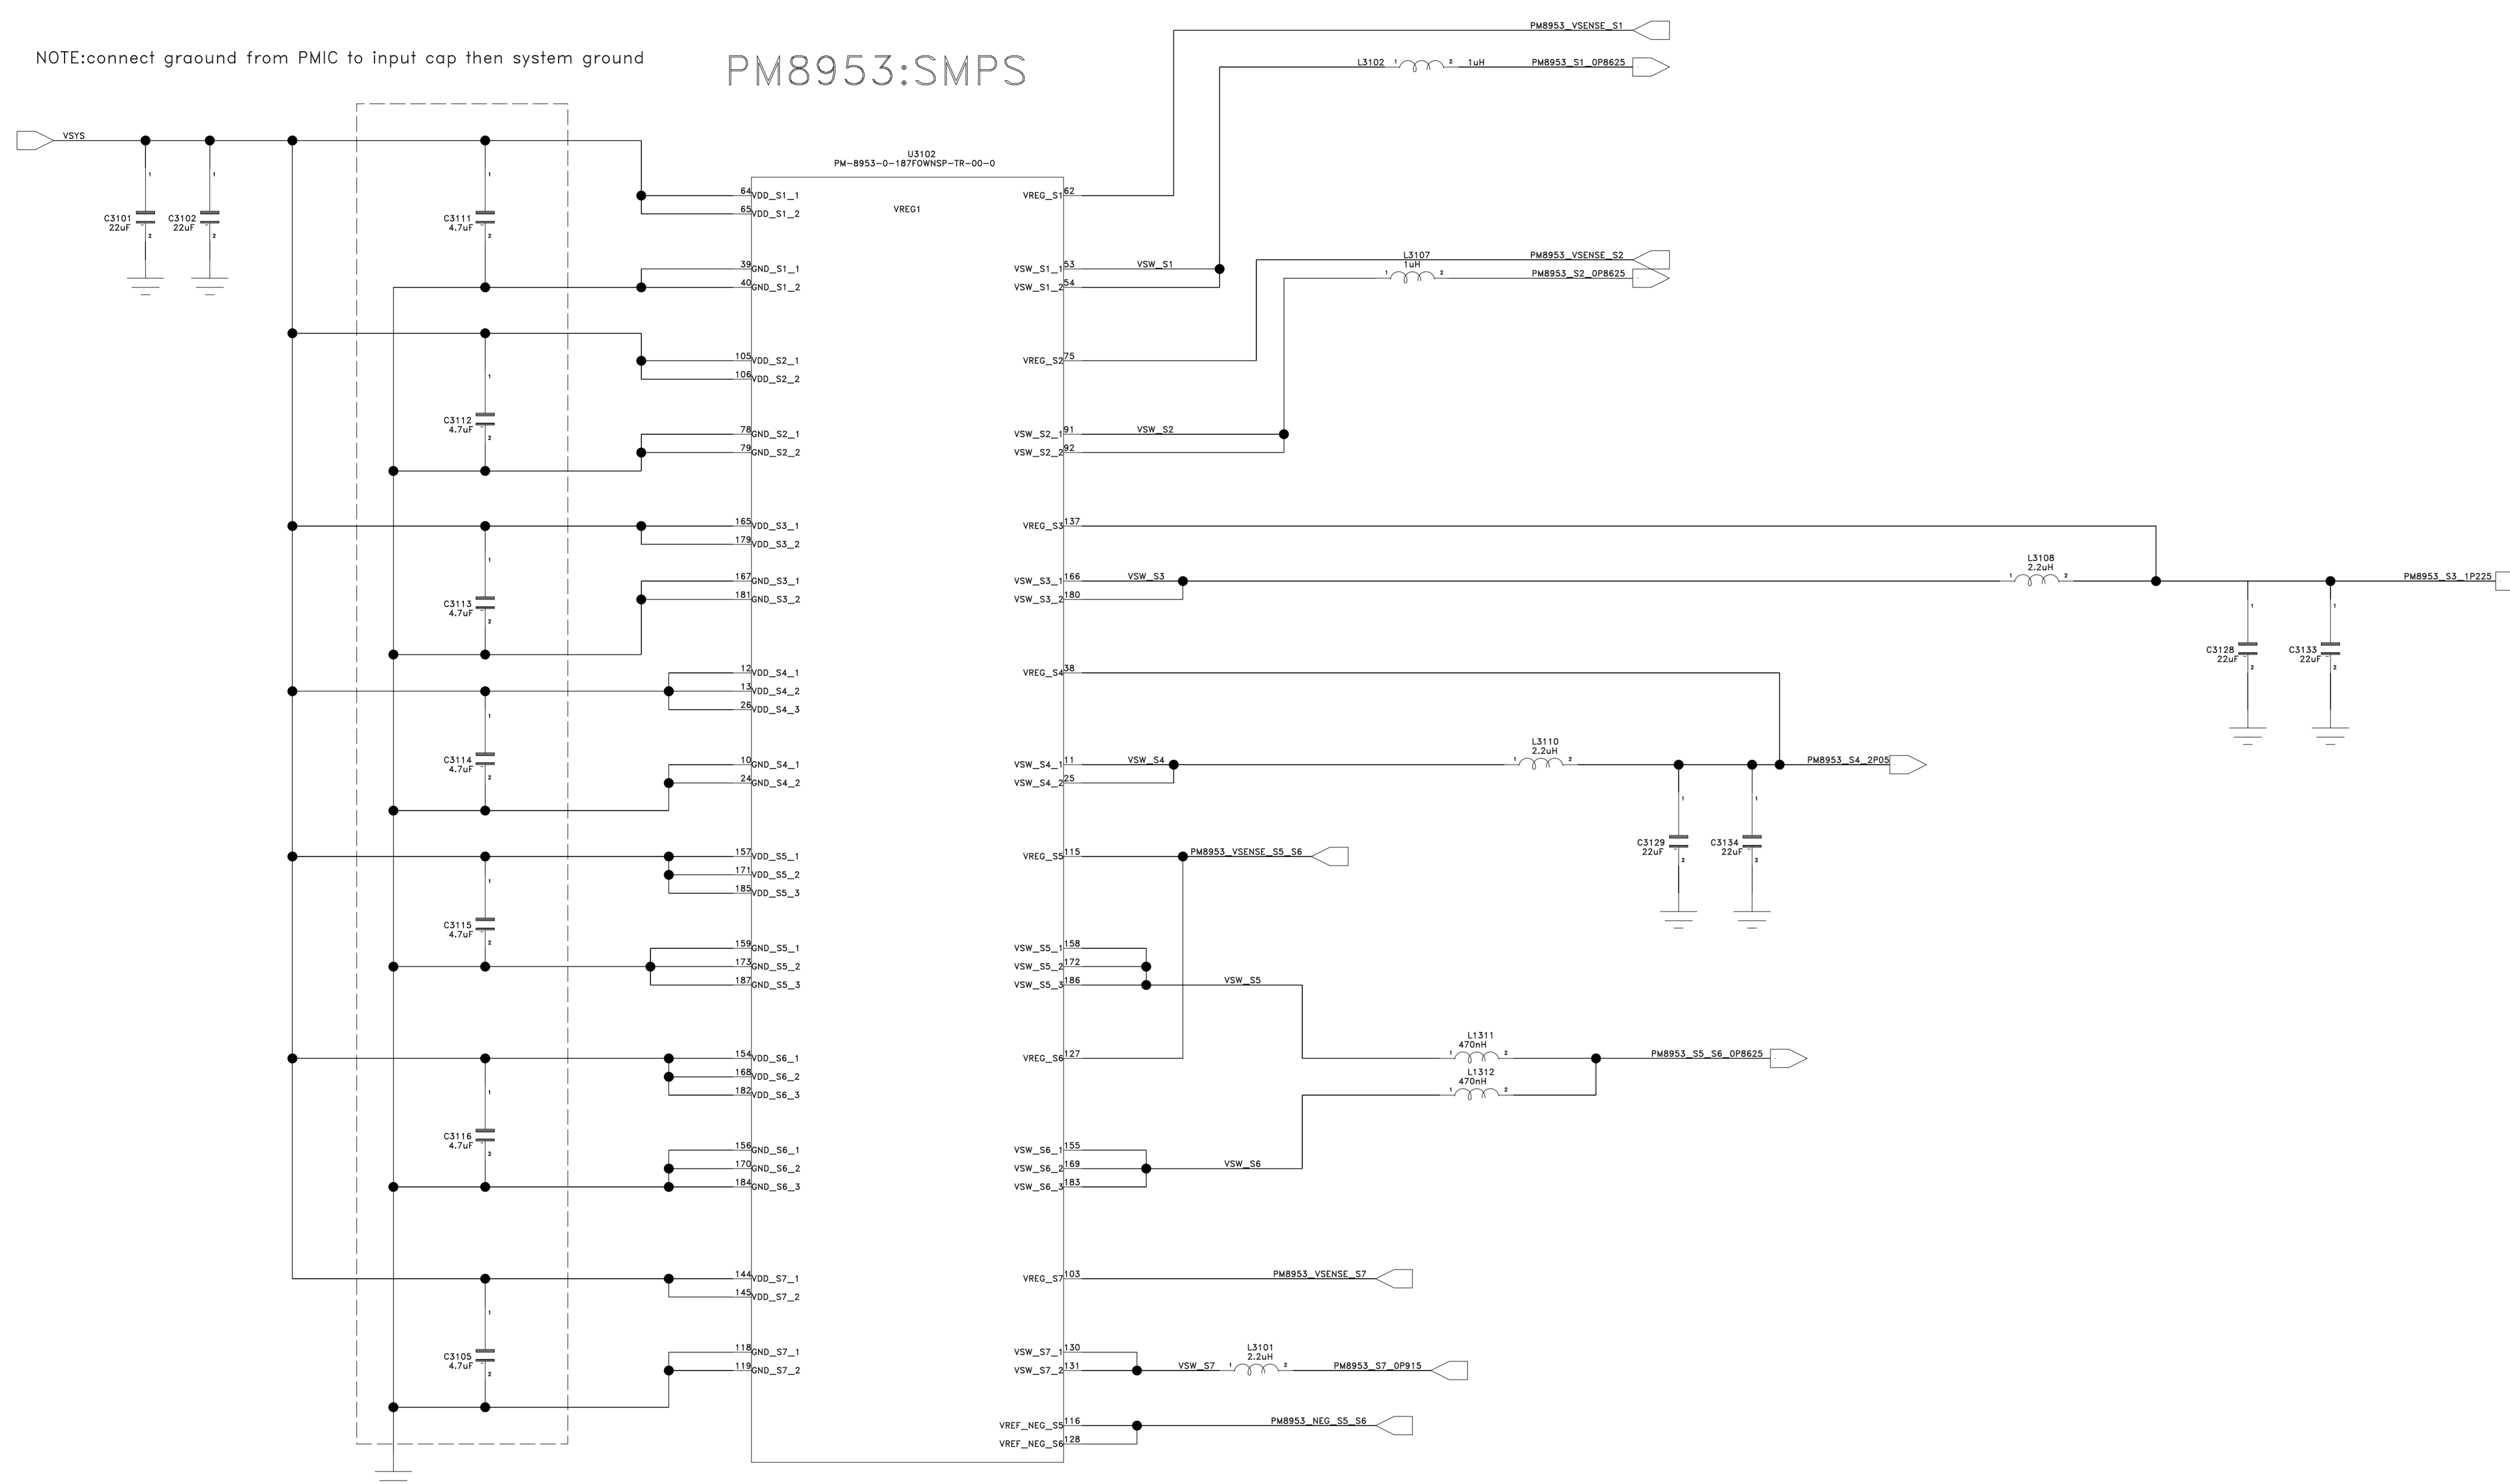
NOTE:connect graound from PMIC to input cap then system ground

PM8953:SMPS

VSYS

C3101
22uF

C3102
22uF

C3111
4.7uF

C3112
4.7uF

C3113
4.7uF

C3114
4.7uF

C3115
4.7uF

C3116
4.7uF

C3105
4.7uF

U3102
PM-8953-0-187FOWNSP-TR-00-0

VREG1

64 VDD_S1_1
65 VDD_S1_2
39 GND_S1_1
40 GND_S1_2
105 VDD_S2_1
106 VDD_S2_2
78 GND_S2_1
79 GND_S2_2
165 VDD_S3_1
179 VDD_S3_2
167 GND_S3_1
181 GND_S3_2
12 VDD_S4_1
13 VDD_S4_2
26 VDD_S4_3
10 GND_S4_1
24 GND_S4_2
157 VDD_S5_1
171 VDD_S5_2
185 VDD_S5_3
159 GND_S5_1
173 GND_S5_2
187 GND_S5_3
154 VDD_S6_1
168 VDD_S6_2
182 VDD_S6_3
156 GND_S6_1
170 GND_S6_2
184 GND_S6_3
144 VDD_S7_1
145 VDD_S7_2
118 GND_S7_1
119 GND_S7_2

VREG_S1 62
VSW_S1_1 53
VSW_S1_2 54
VREG_S2 75
VSW_S2_1 91
VSW_S2_2 92
VREG_S3 137
VSW_S3_1 166
VSW_S3_2 180
VREG_S4 38
VSW_S4_1 11
VSW_S4_2 25
VREG_S5 115
VSW_S5_1 158
VSW_S5_2 172
VSW_S5_3 186
VREG_S6 127
VSW_S6_1 155
VSW_S6_2 169
VSW_S6_3 183
VREG_S7 103
VSW_S7_1 130
VSW_S7_2 131
VREF_NEG_S5 116
VREF_NEG_S6 128

PM8953_VSENSE_S1
L3102 1uH
PM8953_S1_0P8625
VSW_S1
L3107
1uH
PM8953_VSENSE_S2
PM8953_S2_0P8625
VSW_S2
VSW_S3
L3108
2.2uH
PM8953_S3_1P225
C3128
22uF
C3133
22uF
VSW_S4
L3110
2.2uH
PM8953_S4_2P05
C3129
22uF
C3134
22uF
PM8953_VSENSE_S5_S6
VSW_S5
L1311
470nH
PM8953_S5_S6_0P8625
L1312
470nH
VSW_S6
PM8953_VSENSE_S7
VSW_S7
L3101
2.2uH
PM8953_S7_0P915
PM8953_NEG_S5_S6